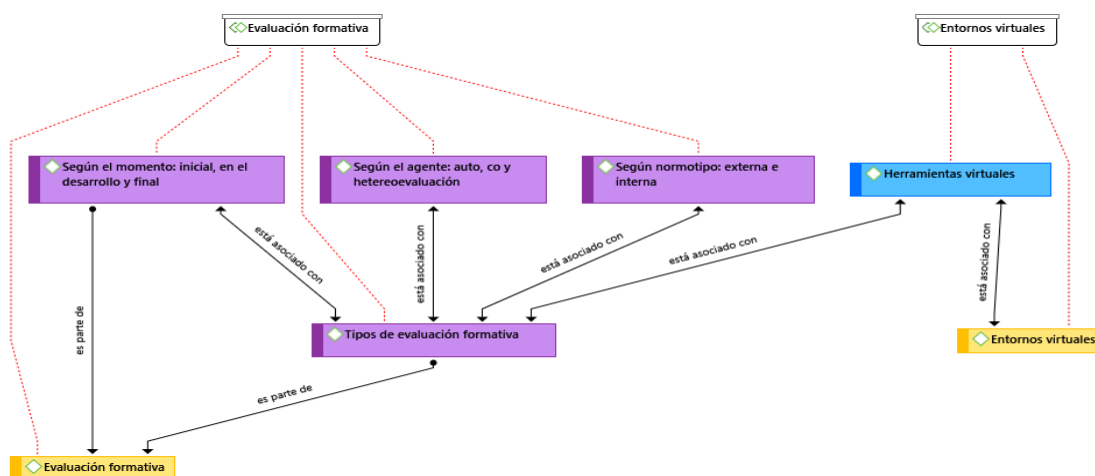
Evaluación formativa

Entornos virtuales

Según el momento: inicial, en el desarrollo y final

Según el agente: auto, co y hetereoevaluación

Según normotipo: externa e interna

Herramientas virtuales

está asociado con

está asociado con

está asociado con

está asociado con

está asociado con

es parte de

Tipos de evaluación formativa

Entornos virtuales

es parte de

Evaluación formativa